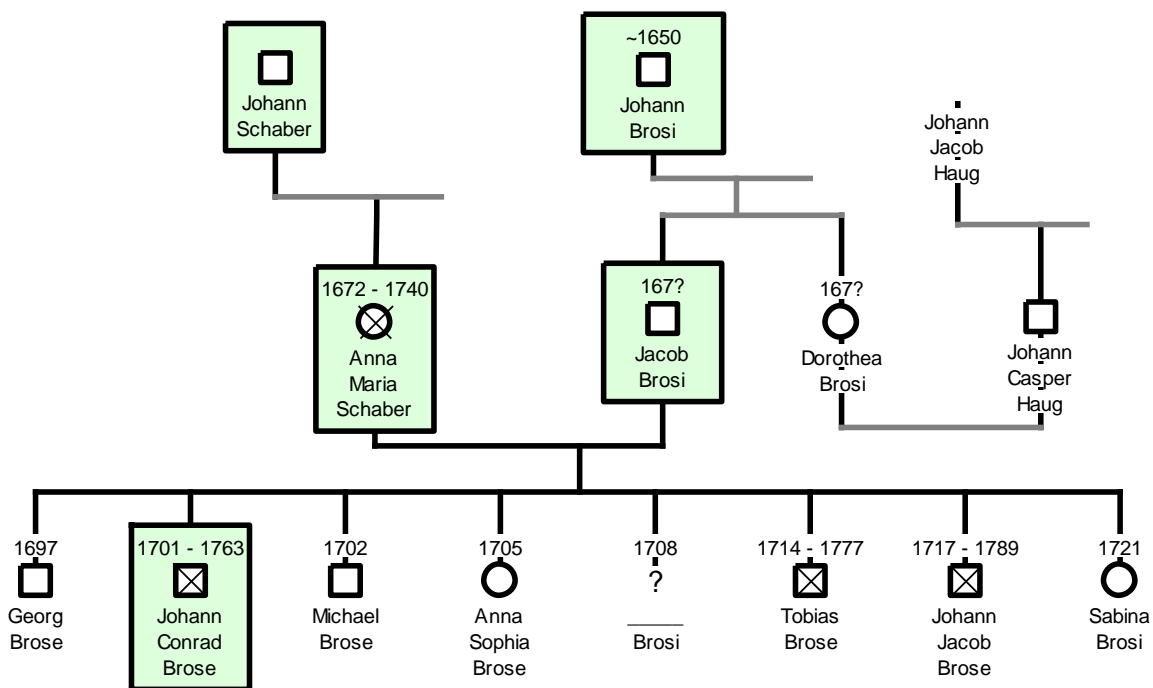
Johann Schaber

~1650
Johann Brosi

Johann Jacob Haug

1672 - 1740
Anna Maria Schaber

167?
Jacob Brosi

167?
Dorothea Brosi

Johann Casper Haug

1697
Georg Brose

1701 - 1763
Johann Conrad Brose

1702
Michael Brose

1705
Anna Sophia Brose

1708
?
_____ Brosi

1714 - 1777
Tobias Brose

1717 - 1789
Johann Jacob Brose

1721
Sabina Brosi